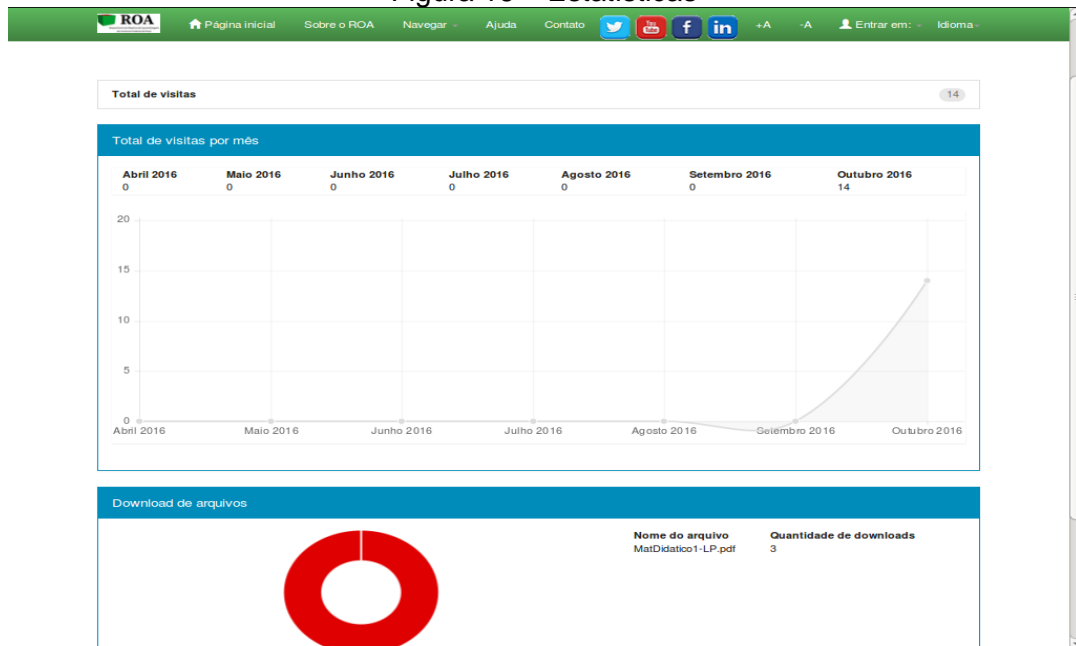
Figura 15 – Estatísticas

ROA Página inicial Sobre o ROA Navegar Ajuda Contato You Tube f in +A -A Entrar em: Idioma

Total de visitas 14

Total de visitas por mês

| Abril 2016 | Maio 2016 | Junho 2016 | Julho 2016 | Agosto 2016 | Setembro 2016 | Outubro 2016 |
|---|---|---|---|---|---|---|
| 0 | 0 | 0 | 0 | 0 | 0 | 14 |

20
15
10
5
0
Abril 2016 Maio 2016 Junho 2016 Julho 2016 Agosto 2016 Setembro 2016 Outubro 2016

Download de arquivos

| Nome do arquivo | Quantidade de downloads |
|---|---|
| MatDidatico1-LP.pdf | 3 |